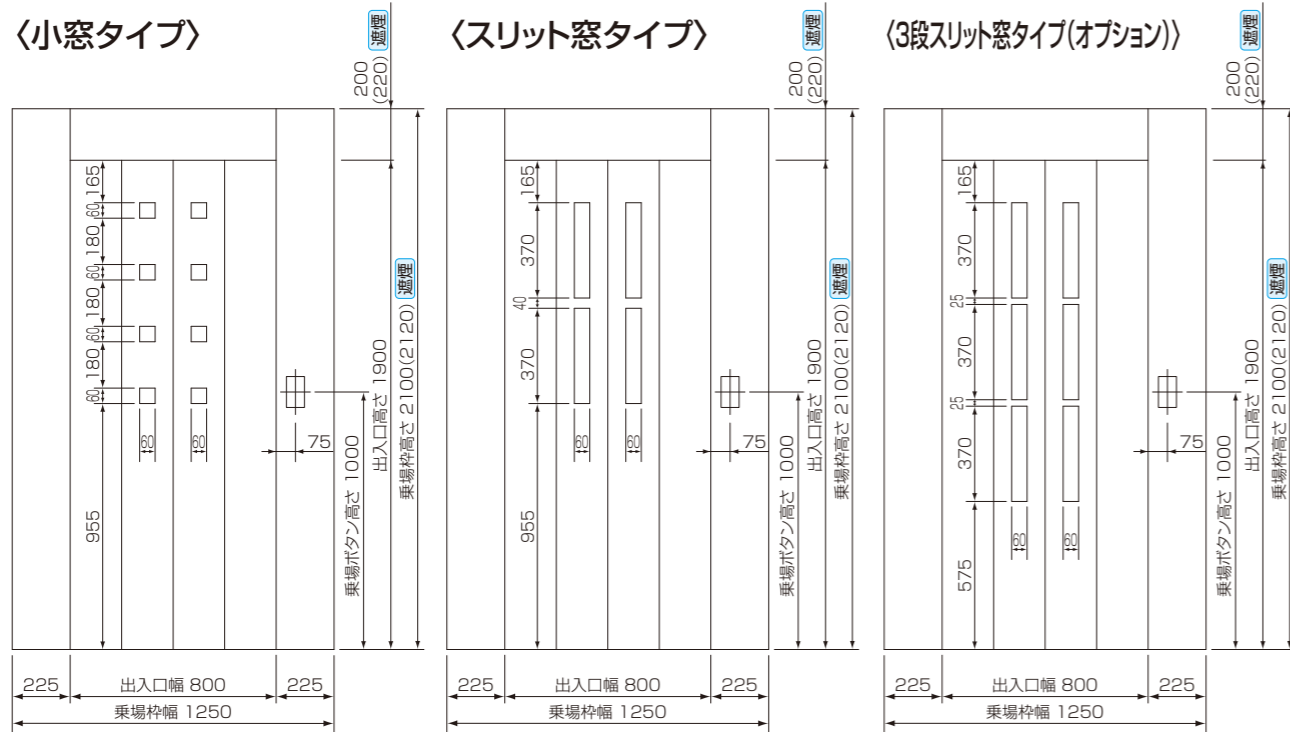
〈小窓タイプ〉

遮煙
200
(220)

165
60
180
60
180
60
180
60
60
60
955
75
乗場ボタン高さ 1000
出入口高さ 1900
遮煙
乗場枠高さ 2100(2120)
225
出入口幅 800
225
乗場枠幅 1250

〈スリット窓タイプ〉

遮煙
200
(220)

165
370
40
370
60
60
955
75
乗場ボタン高さ 1000
出入口高さ 1900
遮煙
乗場枠高さ 2100(2120)
225
出入口幅 800
225
乗場枠幅 1250

〈3段スリット窓タイプ(オプション)〉

遮煙
200
(220)

165
370
25
370
25
370
60
60
575
75
乗場ボタン高さ 1000
出入口高さ 1900
遮煙
乗場枠高さ 2100(2120)
225
出入口幅 800
225
乗場枠幅 1250